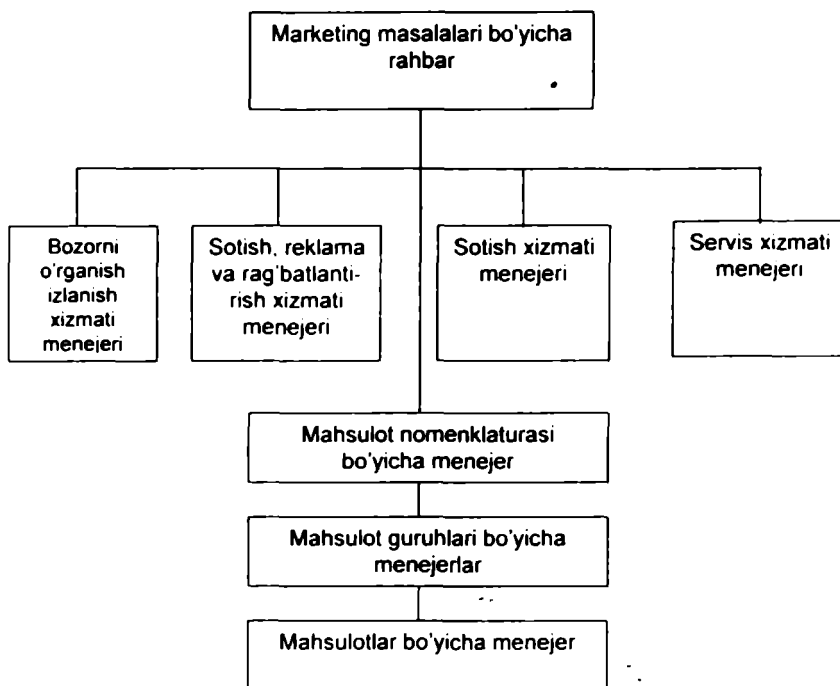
Marketing masalalari bo'yicha rahbar

Bozorni o'rganish izlanish xizmati menejeri

Sotish, reklama va rag'batlantirish xizmati menejeri

Sotish xizmati menejeri

Servis xizmati menejeri

Mahsulot nomenklaturasi bo'yicha menejer

Mahsulot guruhlari bo'yicha menejerlar

Mahsulotlar bo'yicha menejer